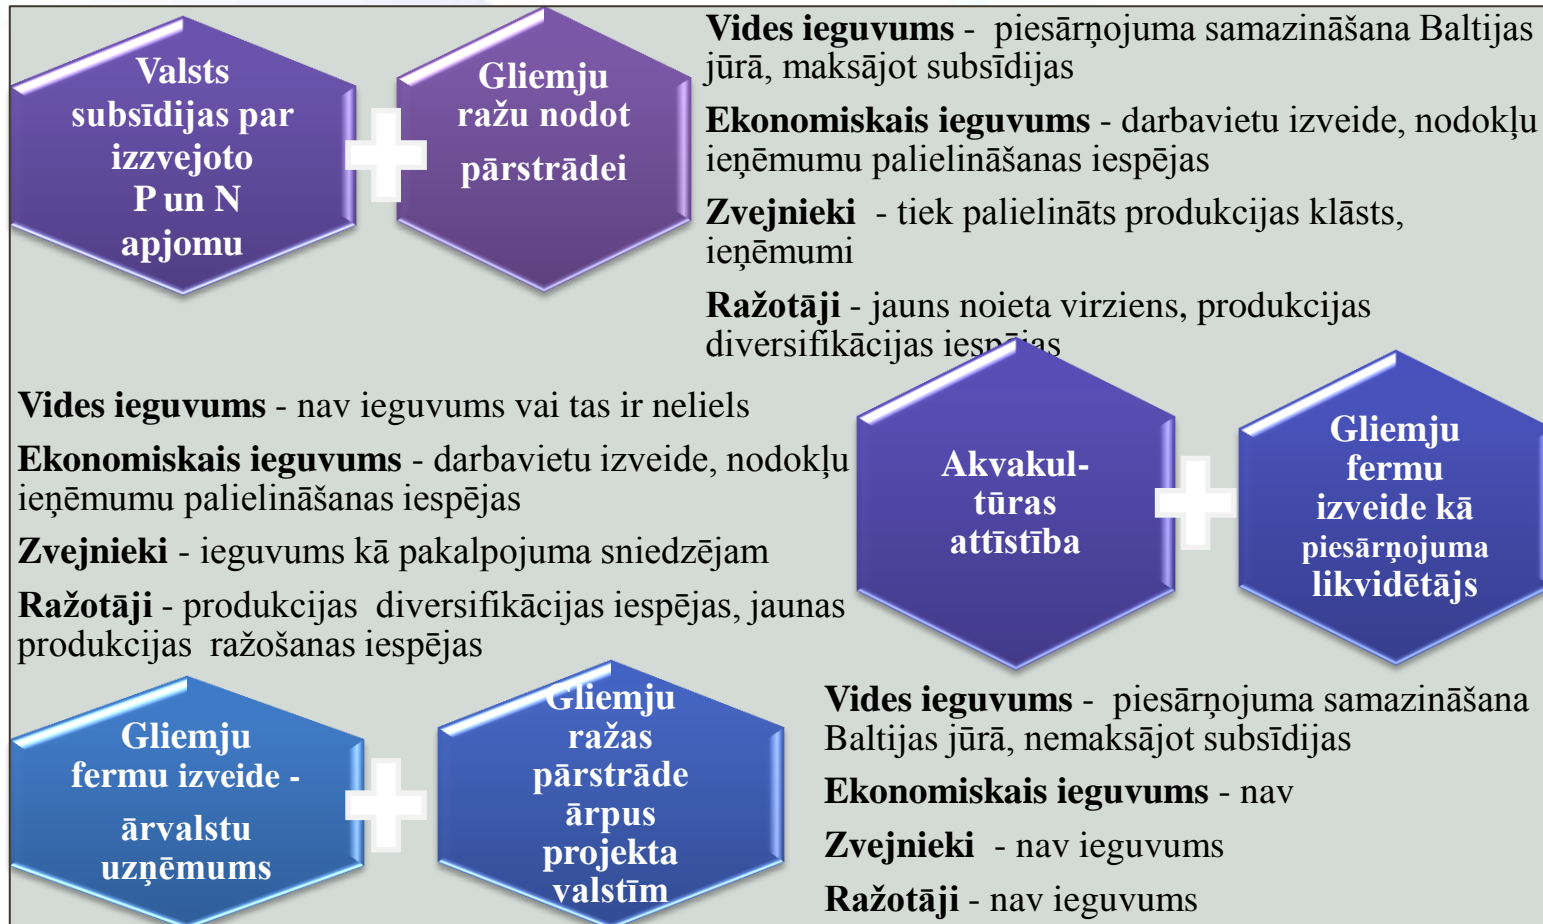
Valsts subsīdijas par izzvejoto P un N apjomu

Gliemju ražu nodot pārstrādei

Vides ieguvums - piesārņojuma samazināšana Baltijas jūrā, maksājot subsīdijas

Ekonomiskais ieguvums - darbavietu izveide, nodokļu ieņēmumu palielināšanas iespējas

Zvejnieki - tiek palielināts produkcijas klāsts, ieņēmumi

Ražotāji - jauns noieta virziens, produkcijas diversifikācijas iesp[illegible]as

Vides ieguvums - nav ieguvums vai tas ir neliels

Ekonomiskais ieguvums - darbavietu izveide, nodokļu ieņēmumu palielināšanas iespējas

Zvejnieki - ieguvums kā pakalpojuma sniedzējam

Ražotāji - produkcijas diversifikācijas iespējas, jaunas produkcijas ražošanas iespējas

Akvakul-tūras attīstība

Gliemju fermu izveide kā piesārņojuma likvidētājs

Gliemju fermu izveide - ārvalstu uzņēmums

Gliemju ražas pārstrāde ārpus projekta valstīm

Vides ieguvums - piesārņojuma samazināšana Baltijas jūrā, nemaksājot subsīdijas

Ekonomiskais ieguvums - nav

Zvejnieki - nav ieguvums

Ražotāji - nav ieguvums